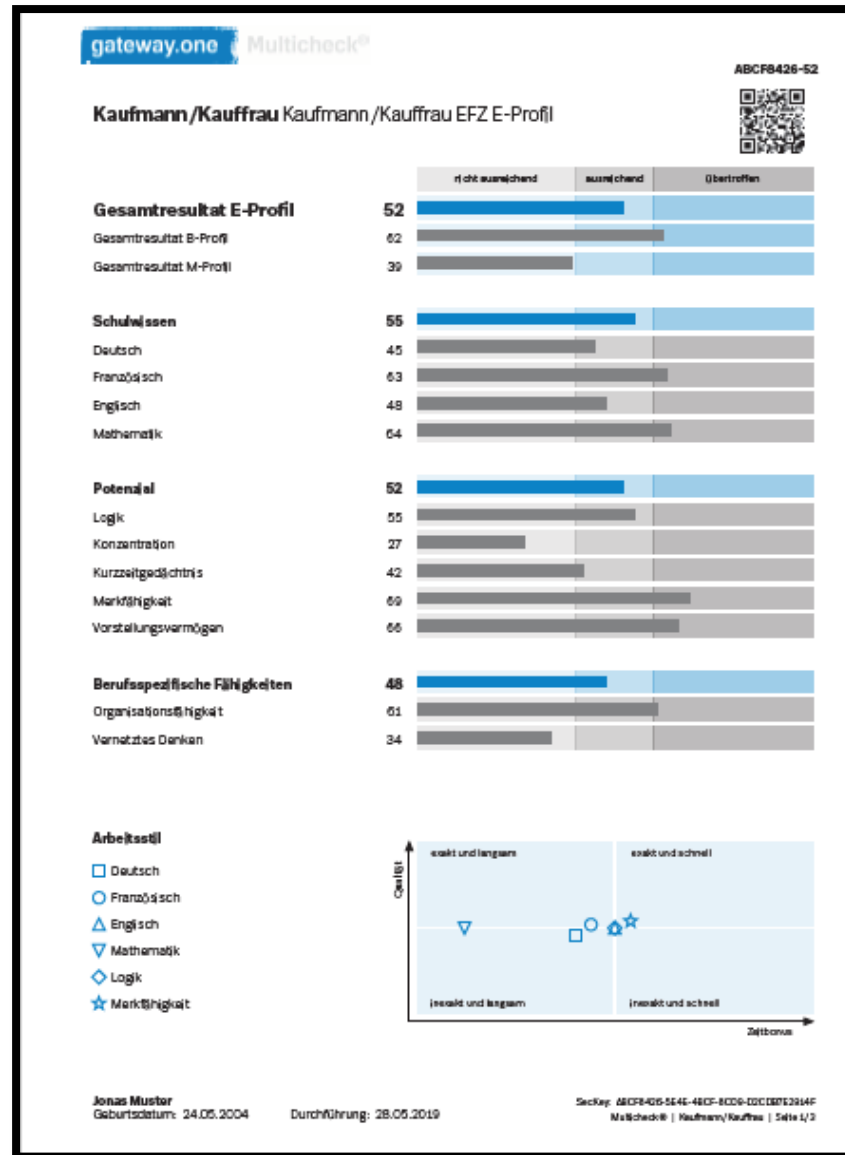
gateway.one Multicheck®

ABCF8426-52

Kaufmann / Kauffrau Kaufmann / Kauffrau EFZ E-Profil

| | | nicht ausreichend | ausreichend | übertroffen |
|---|---|---|---|---|
| **Gesamtresultat E-Profil** | **52** | | | |
| Gesamtresultat B-Profil | 62 | | | |
| Gesamtresultat M-Profil | 39 | | | |
| **Schulwissen** | **55** | | | |
| Deutsch | 45 | | | |
| Französisch | 63 | | | |
| Englisch | 48 | | | |
| Mathematik | 64 | | | |
| **Potenzial** | **52** | | | |
| Logik | 55 | | | |
| Konzentration | 27 | | | |
| Kurzzeitgedächtnis | 42 | | | |
| Merkfähigkeit | 69 | | | |
| Vorstellungsvermögen | 66 | | | |
| **Berufsspezifische Fähigkeiten** | **48** | | | |
| Organisationsfähigkeit | 61 | | | |
| Vernetztes Denken | 34 | | | |

**Arbeitsstil**

Deutsch
Französisch
Englisch
Mathematik
Logik
Merkfähigkeit

exakt und langsam
exakt und schnell
inexakt und langsam
inexakt und schnell
Qualität
Zeitbonus

Jonas Muster
Geburtsdatum: 24.05.2004 Durchführung: 28.05.2019

SecKey: ABCF8426-5E4E-48CF-8C09-D2C0B7E2814F
Multicheck® | Kaufmann/Kauffrau | Seite 1/3